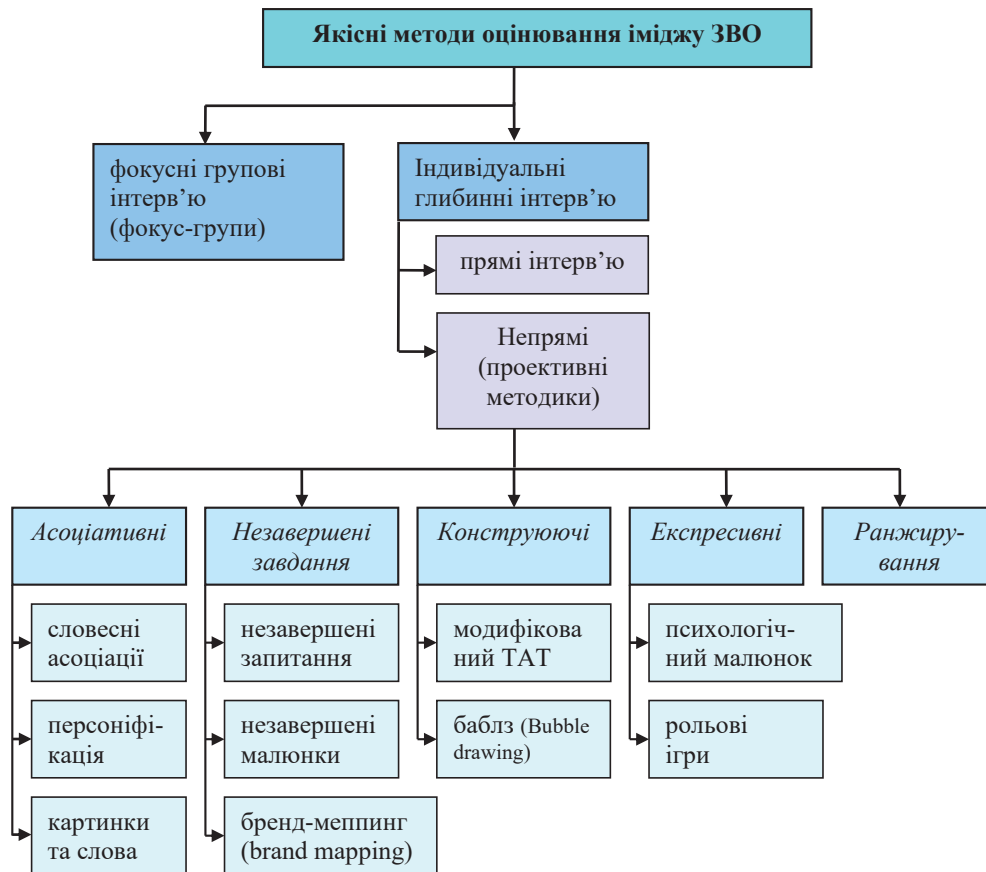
Якісні методи оцінювання іміджу ЗВО

фокусні групові інтерв'ю (фокус-групи)

Індивідуальні глибинні інтерв'ю

прямі інтерв'ю

Непрямі (проективні методики)

Асоціативні

словесні асоціації

персоніфікація

картинки та слова

Незавершені завдання

незавершені запитання

незавершені малюнки

бренд-меппинг (brand mapping)

Конструюючі

модифікований ТАТ

баблз (Bubble drawing)

Експресивні

психологічний малюнок

рольові ігри

Ранжирування